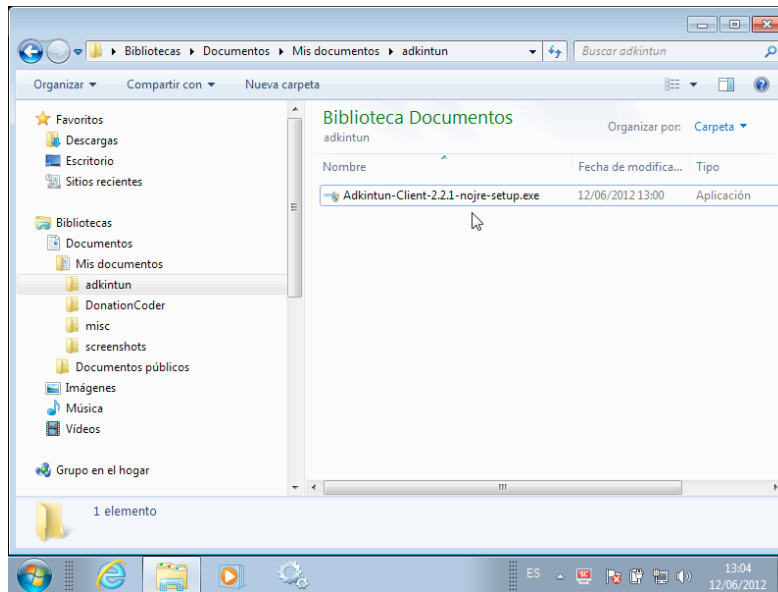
Bibliotecas ▸ Documentos ▸ Mis documentos ▸ adkintun

Buscar adkintun

Organizar ▾ Compartir con ▾ Nueva carpeta

Favoritos
Descargas
Escritorio
Sitios recientes

Bibliotecas
Documentos
Mis documentos
adkintun
DonationCoder
misc
screenshots
Documentos públicos
Imágenes
Música
Vídeos

Grupo en el hogar

Biblioteca Documentos
adkintun

Organizar por: Carpeta ▾

| Nombre | Fecha de modifica... | Tipo |
|---|---|---|
| Adkintun-Client-2.2.1-nojre-setup.exe | 12/06/2012 13:00 | Aplicación |

1 elemento

ES

13:04
12/06/2012